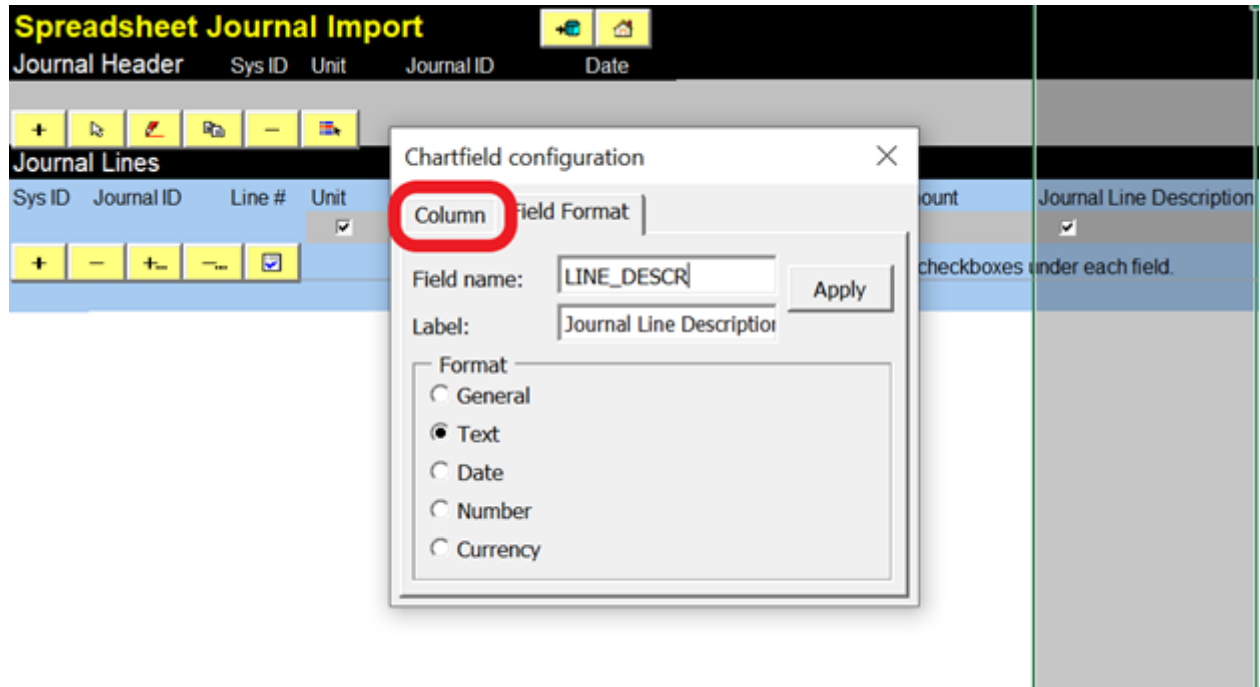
Spreadsheet Journal Import

Journal Header Sys ID Unit Journal ID Date

+ — 

Journal Lines

Sys ID Journal ID Line # Unit

+ — +.. —..

Chartfield configuration ×

Column Field Format

Field name: LINE_DESCR

Apply

Label: Journal Line Descriptior

Format

General

Text

Date

Number

Currency

ount

Journal Line Description

checkboxes under each field.